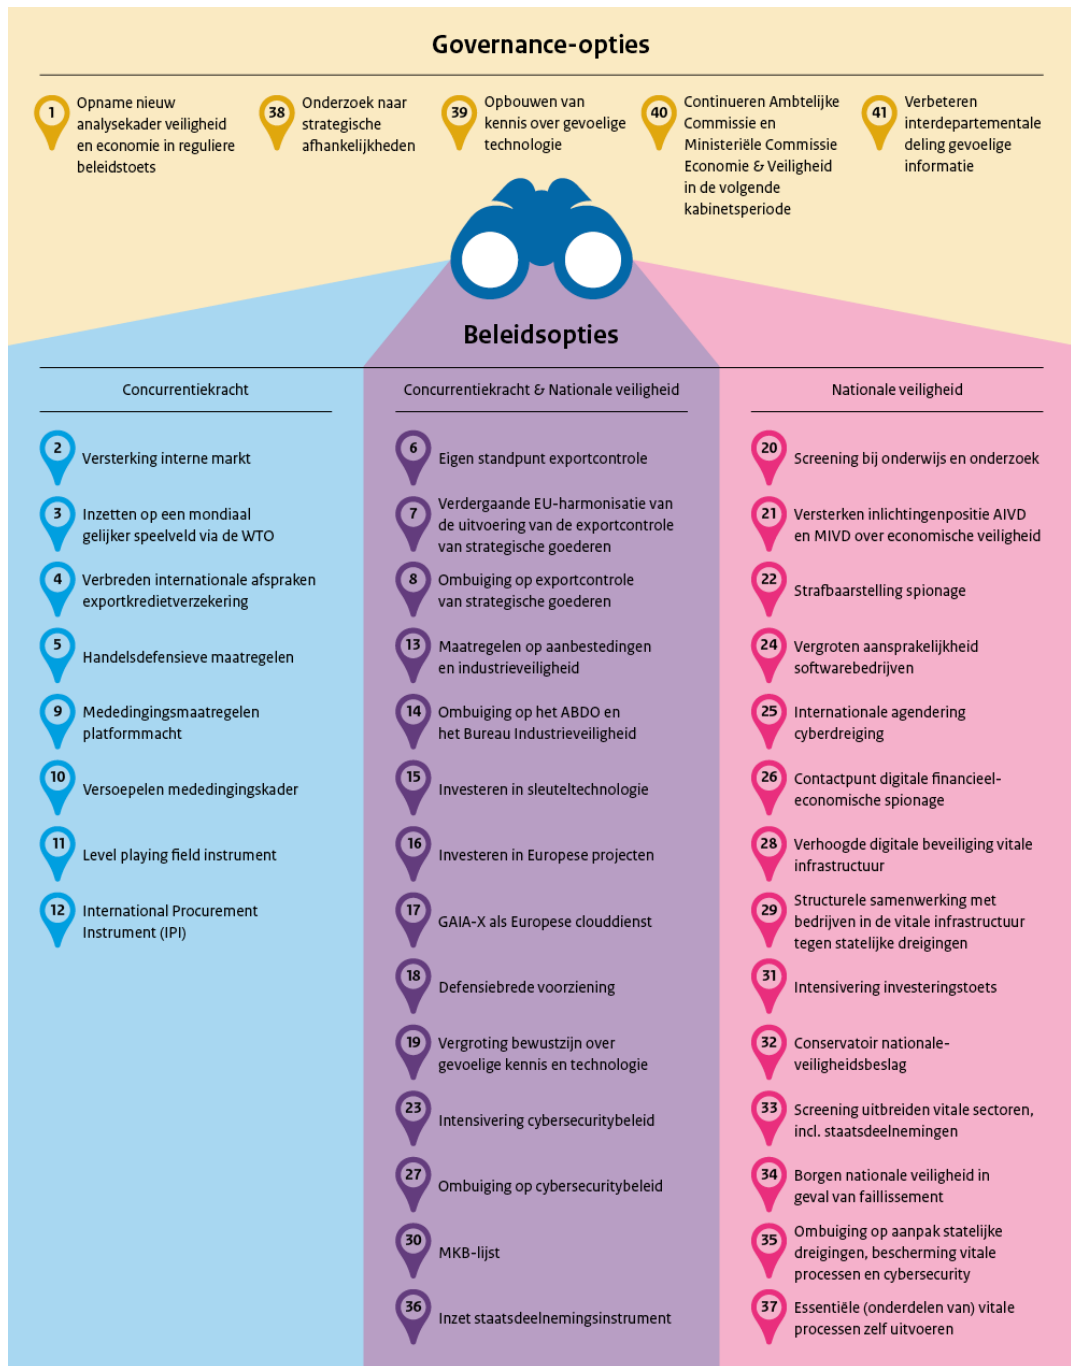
Governance-opties

1 Opname nieuw analysekader veiligheid en economie in reguliere beleidstoets

38 Onderzoek naar strategische afhankelijkheden

39 Opbouwen van kennis over gevoelige technologie

40 Continueren Ambtelijke Commissie en Ministeriële Commissie Economie & Veiligheid in de volgende kabinetsperiode

41 Verbeteren interdepartementale deling gevoelige informatie

Beleidsopties

Concurrentiekracht

2 Versterking interne markt

3 Inzetten op een mondiaal gelijker speelveld via de WTO

4 Verbreden internationale afspraken exportkredietverzekering

5 Handelsdefensieve maatregelen

9 Mededingingsmaatregelen platformmacht

10 Versoepelen mededingingskader

11 Level playing field instrument

12 International Procurement Instrument (IPI)

Concurrentiekracht & Nationale veiligheid

6 Eigen standpunt exportcontrole

7 Verdergaande EU-harmonisatie van de uitvoering van de exportcontrole van strategische goederen

8 Ombuiging op exportcontrole van strategische goederen

13 Maatregelen op aanbestedingen en industrieveiligheid

14 Ombuiging op het ABDO en het Bureau Industrieveiligheid

15 Investeren in sleuteltechnologie

16 Investeren in Europese projecten

17 GAIA-X als Europese clouddienst

18 Defensiebrede voorziening

19 Vergroting bewustzijn over gevoelige kennis en technologie

23 Intensivering cybersecuritybeleid

27 Ombuiging op cybersecuritybeleid

30 MKB-lijst

36 Inzet staatsdeelnemingsinstrument

Nationale veiligheid

20 Screening bij onderwijs en onderzoek

21 Versterken inlichtingenpositie AIVD en MIVD over economische veiligheid

22 Strafbaarstelling spionage

24 Vergroten aansprakelijkheid softwarebedrijven

25 Internationale agendering cyberdreiging

26 Contactpunt digitale financieel-economische spionage

28 Verhoogde digitale beveiliging vitale infrastructuur

29 Structurele samenwerking met bedrijven in de vitale infrastructuur tegen statelijke dreigingen

31 Intensivering investeringstoets

32 Conservatoir nationale-veiligheidsbeslag

33 Screening uitbreiden vitale sectoren, incl. staatsdeelnemingen

34 Borgen nationale veiligheid in geval van faillissement

35 Ombuiging op aanpak statelijke dreigingen, bescherming vitale processen en cybersecurity

37 Essentiële (onderdelen van) vitale processen zelf uitvoeren